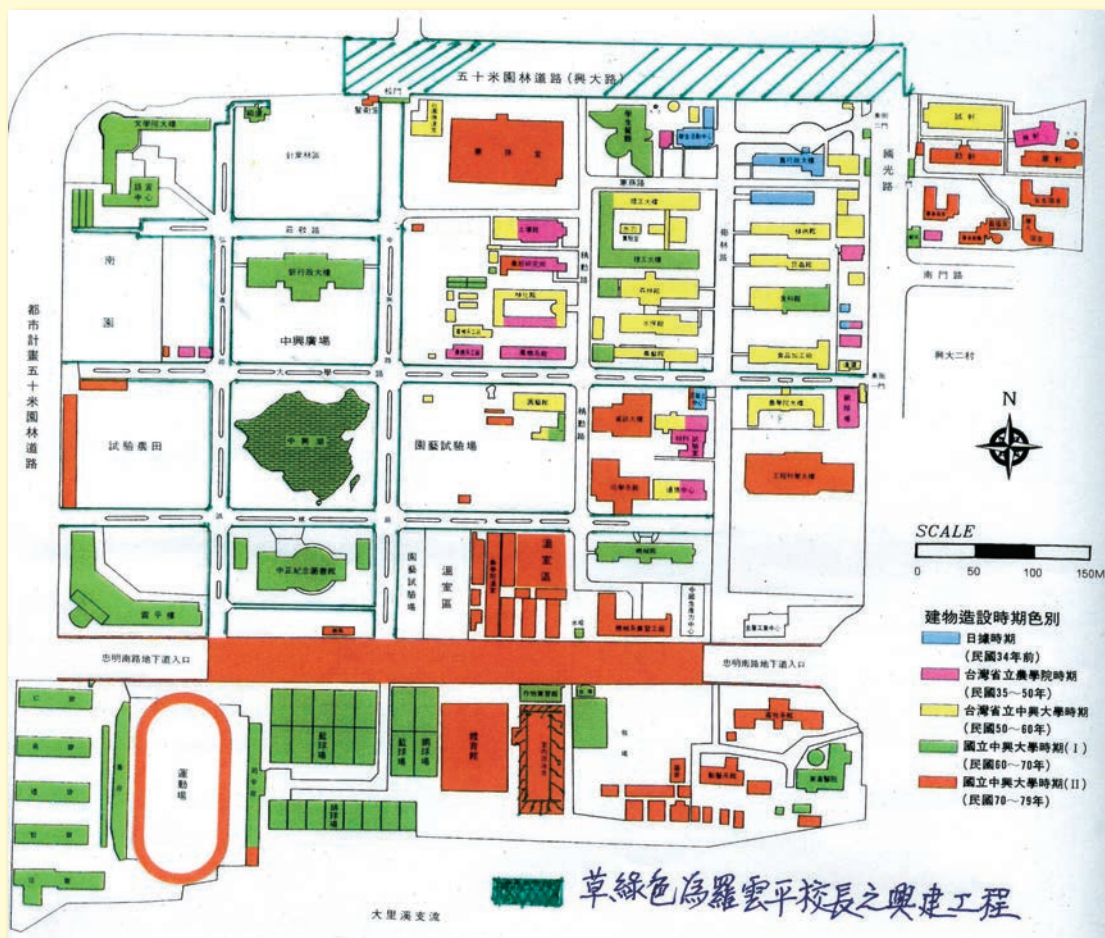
五十米園林道路（興大路）

校門

警衛室

文學院大樓

計算中心

計資林路

農環路

南園

新行政大樓

中興廣場

都市計畫五十米園林道路

大學路

試驗農田

中興湖

園藝試驗場

中正紀念圖書館

園藝試驗場

溫室區

溫室區

農業機械館

圖書館

理工大樓

森林館

化學館

農藝館

國光路

南門路

興大二村

興大一門

工程科技大樓

生命科學大樓

社管大樓

綜合大樓

機械系實習工廠

忠明南路地下道入口

忠明南路地下道入口

運動場

籃球場

排球場

網球場

體育館

大里溪支流

N

SCALE

0 50 100 150M

建物造設時期色別

日據時期
（民國34年前）

台灣省立農學院時期
（民國35～50年）

台灣省立中興大學時期
（民國50～60年）

國立中興大學時期（Ⅰ）
（民國60～70年）

國立中興大學時期（Ⅱ）
（民國70～79年）

草綠色為羅雲平校長之興建工程